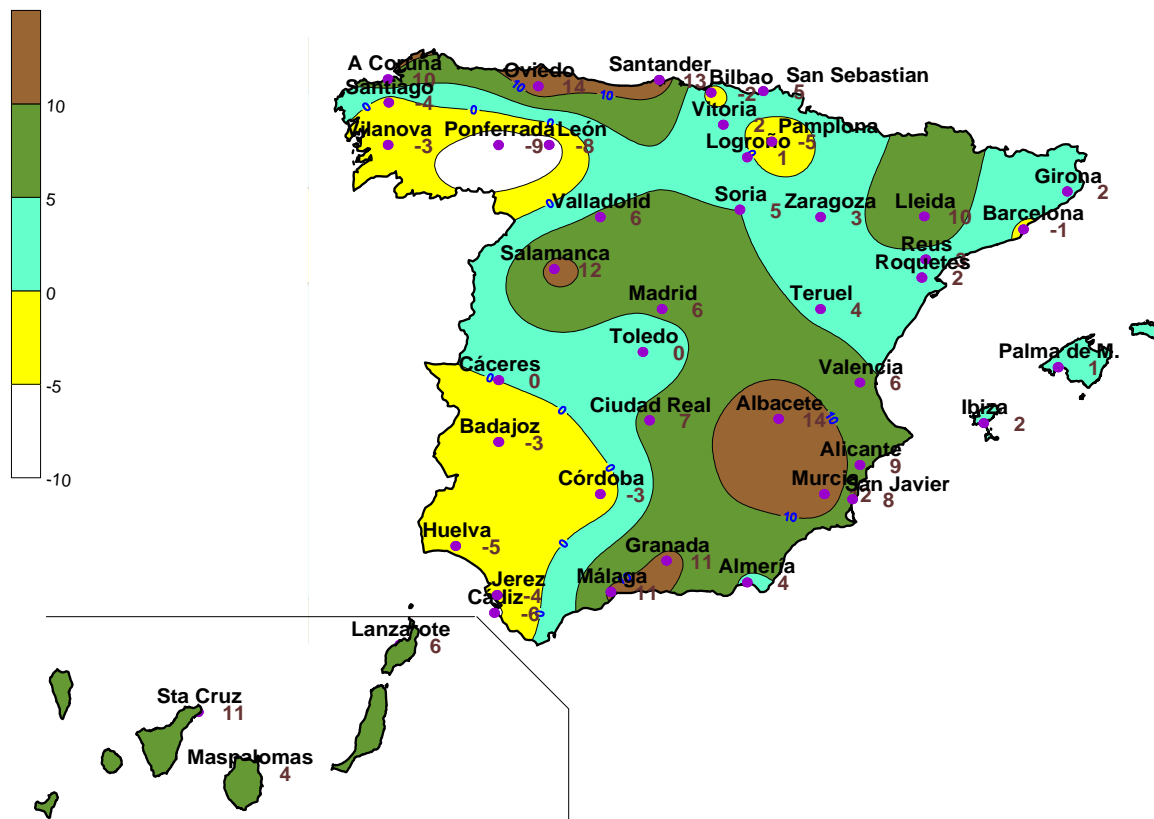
10
5
0
-5
-10

A Coruña 10
Oviedo 14
Santander 13
Bilbao -2
San Sebastian 5
Santiago -4
Vitoria 2
Pamplona -5
Vilanova -3
Ponferrada -9
León -8
Logroño 1
Girona 2
Valladolid 6
Soria 5
Zaragoza 3
Lleida 10
Barcelona -1
Salamanca 12
Reus
Roquetes 2
Madrid 6
Teruel 4
Toledo 0
Palma de M. 1
Cáceres 0
Valencia 6
Badajoz -3
Ciudad Real 7
Albacete 14
Ibiza 2
Alicante 9
Córdoba -3
Murcia 2
San Javier 8
Huelva -5
Granada 11
Almeria 4
Jerez -4
Málaga 11
Cádiz -6
Lanzarote 6
Sta Cruz 11
Maspalomas 4
10
10
10
10
0
0
0
0
0
0
0
0
10